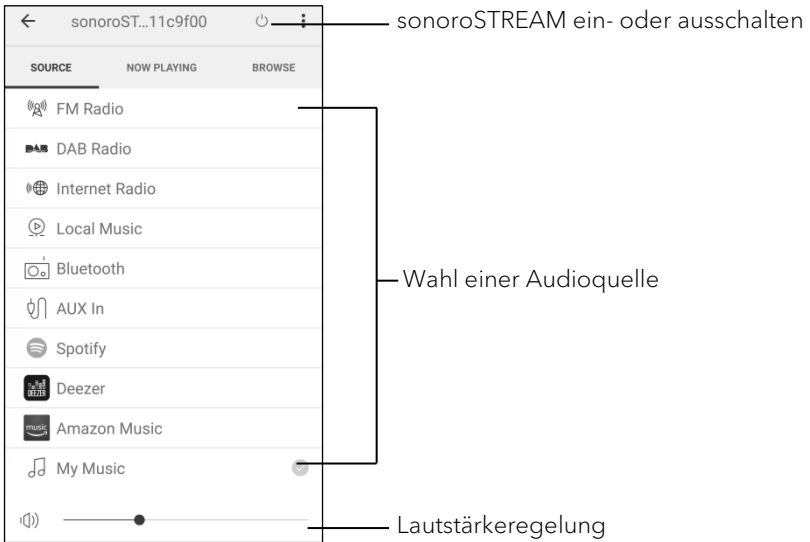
sonoroST...11c9f00

sonoroSTREAM ein- oder ausschalten

SOURCE NOW PLAYING BROWSE

FM Radio

DAB DAB Radio

Internet Radio

Local Music

Bluetooth

AUX In

Spotify

DEEZER Deezer

music Amazon Music

My Music

Wahl einer Audioquelle

Lautstärkeregelung